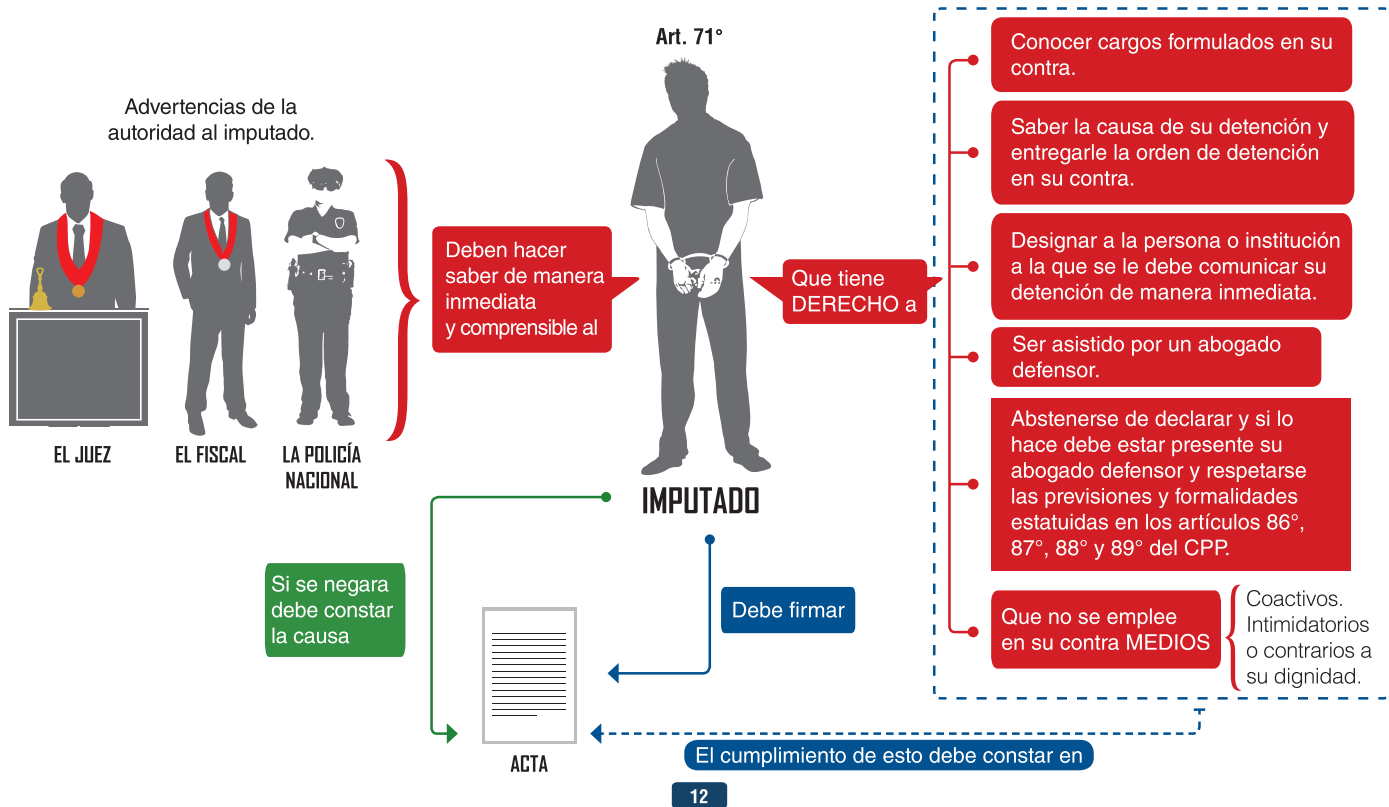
Art. 71°

Advertencias de la autoridad al imputado.

EL JUEZ

EL FISCAL

LA POLICÍA NACIONAL

Deben hacer saber de manera inmediata y comprensible al

IMPUTADO

Que tiene DERECHO a

Conocer cargos formulados en su contra.

Saber la causa de su detención y entregarle la orden de detención en su contra.

Designar a la persona o institución a la que se le debe comunicar su detención de manera inmediata.

Ser asistido por un abogado defensor.

Abstenerse de declarar y si lo hace debe estar presente su abogado defensor y respetarse las previsiones y formalidades estatuidas en los artículos 86°, 87°, 88° y 89° del CPP.

Que no se emplee en su contra MEDIOS

Coactivos. Intimidatorios o contrarios a su dignidad.

Si se negara debe constar la causa

Debe firmar

ACTA

El cumplimiento de esto debe constar en

12